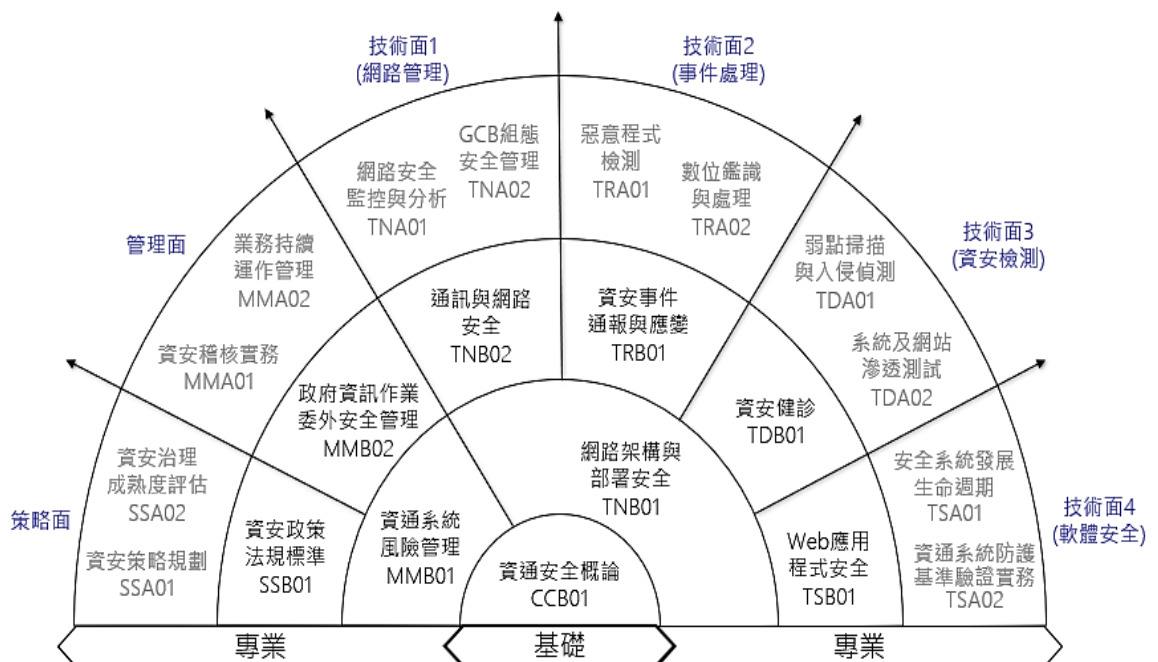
技術面1
(網路管理)

技術面2
(事件處理)

管理面

技術面3
(資安檢測)

策略面

技術面4
(軟體安全)

GCB組態
安全管理
TNA02

惡意程式
檢測
TRA01

網路安全
監控與分析
TNA01

數位鑑識
與處理
TRA02

業務持續
運作管理
MMA02

弱點掃描
與入侵偵測
TDA01

通訊與網路
安全
TNB02

資安事件
通報與應變
TRB01

資安稽核實務
MMA01

系統及網站
滲透測試
TDA02

政府資訊作業
委外安全管理
MMB02

資安健診
TDB01

資安治理
成熟度評估
SSA02

網路架構與
部署安全
TNB01

安全系統發展
生命週期
TSA01

資安政策
法規標準
SSB01

資通系統
風險管理
MMB01

資安策略規劃
SSA01

資通安全概論
CCB01

Web應用
程式安全
TSB01

資通系統防護
基準驗證實務
TSA02

專業

基礎

專業